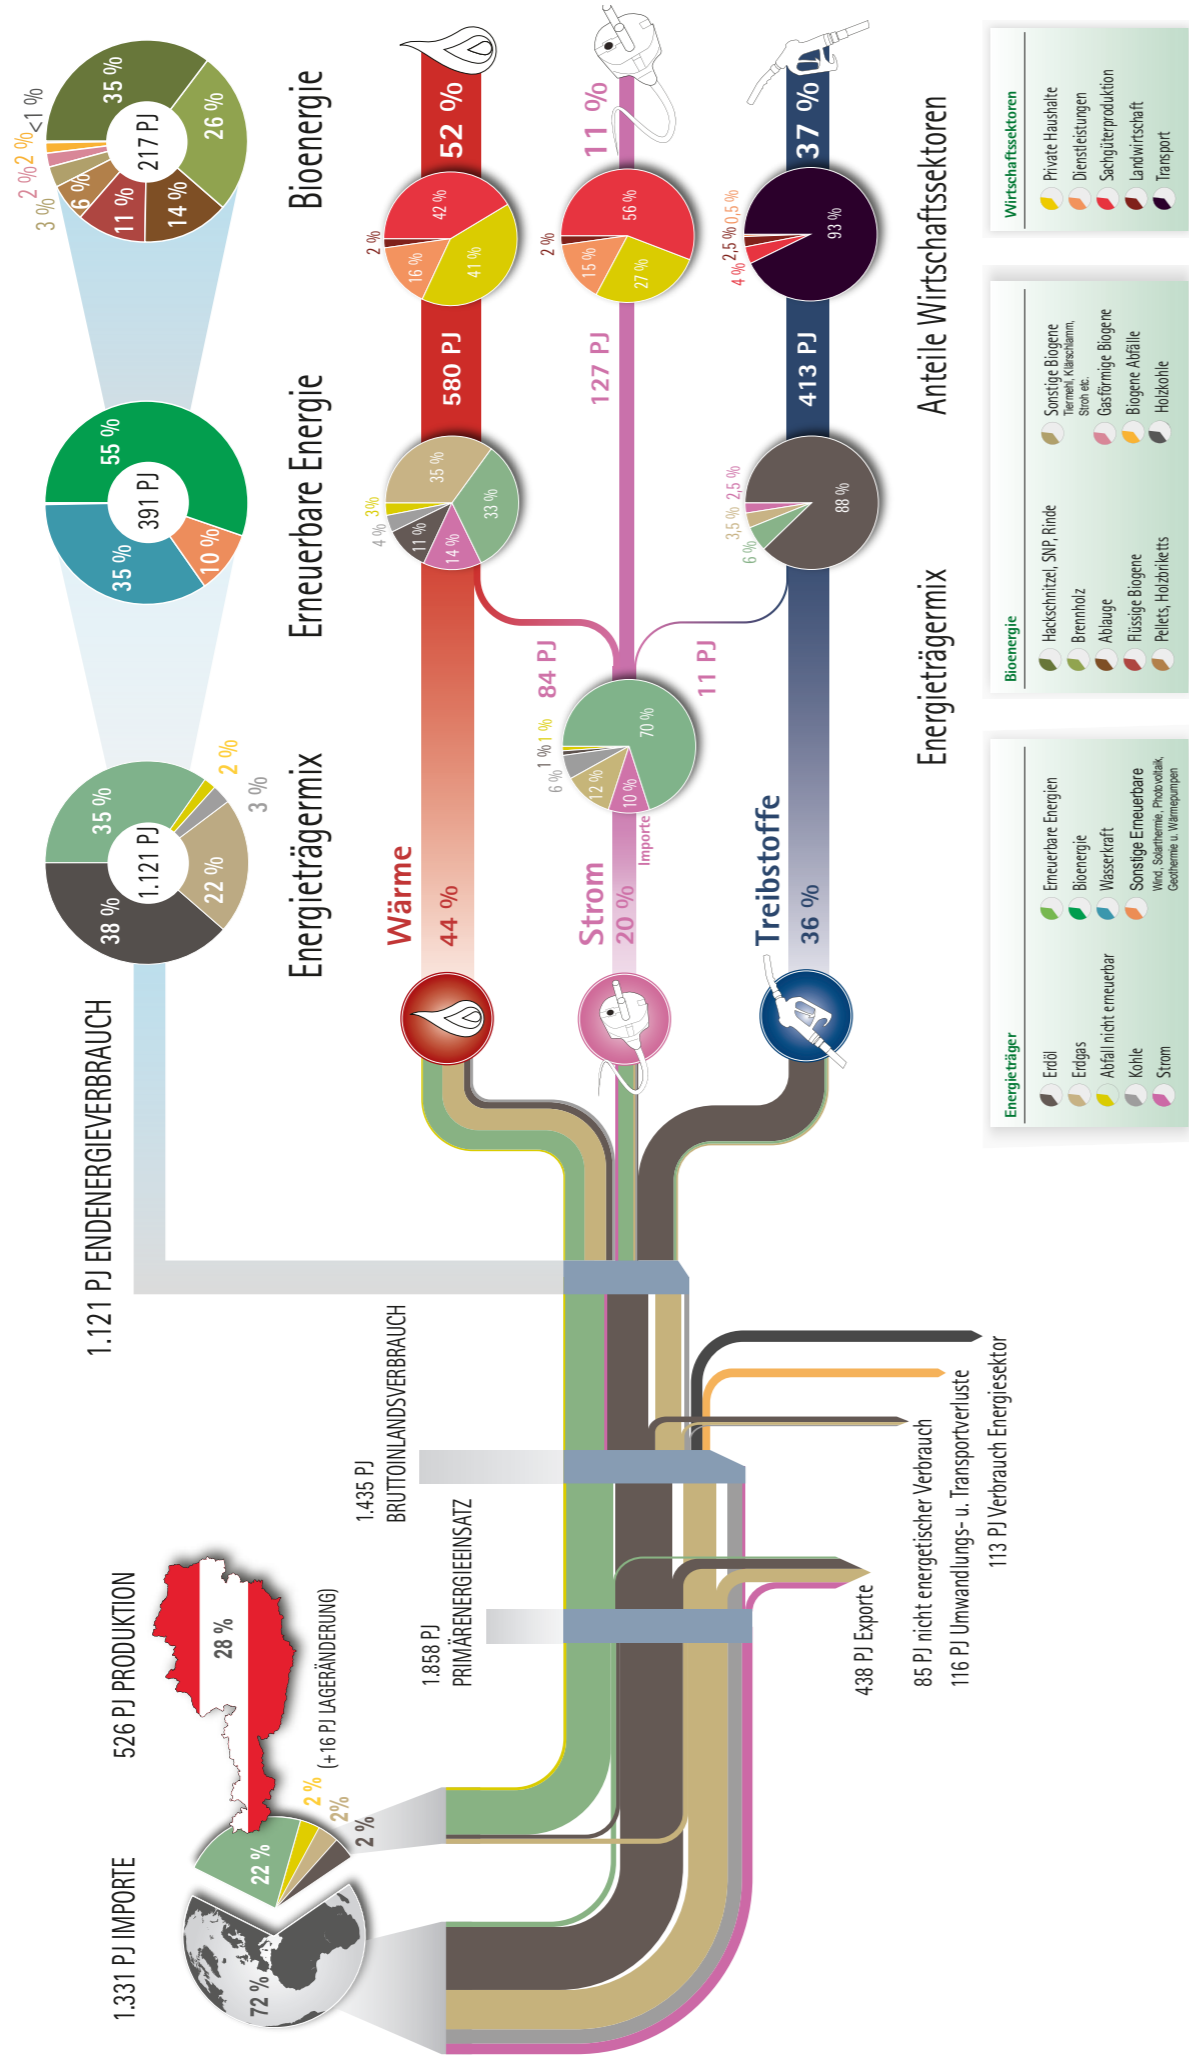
1.331 PJ IMPORTE

72 %

526 PJ PRODUKTION

28 %

(+16 PJ LAGERÄNDERUNG)

22 %

2 %

2%

2 %

1.858 PJ
PRIMÄRENERGIEEINSATZ

1.435 PJ
BRUTTOINLANDSVERBRAUCH

1.121 PJ ENDENERGIEVERBRAUCH

438 PJ Exporte

85 PJ nicht energetischer Verbrauch

116 PJ Umwandlungs- u. Transportverluste

113 PJ Verbrauch Energiesektor

Energieträgermix

1.121 PJ

38 %

35 %

22 %

2 %

3 %

Erneuerbare Energie

391 PJ

55 %

35 %

10 %

Bioenergie

217 PJ

35 %

26 %

14 %

11 %

6 %

3 %

2 %

2 %

<1 %

Wärme

44 %

580 PJ

52 %

35 %

33 %

14 %

11 %

4 %

3%

42 %

41 %

16 %

2 %

Strom

20 %

Importe

70 %

10 %

12 %

6 %

1 %

1 %

84 PJ

11 PJ

127 PJ

11 %

56 %

27 %

15 %

2 %

Treibstoffe

36 %

88 %

6 %

3,5 %

2,5 %

413 PJ

37 %

93 %

4 %

2,5 %

0,5 %

Energieträgermix

Anteile Wirtschaftssektoren

Energieträger
Erdöl
Erdgas
Abfall nicht erneuerbar
Kohle
Strom
Erneuerbare Energien
Bioenergie
Wasserkraft
Sonstige Erneuerbare
Wind, Solarthermie, Photovoltaik, Geothermie u. Wärmepumpen

Bioenergie
Hackschnitzel, SNP, Rinde
Brennholz
Ablauge
Flüssige Biogene
Pellets, Holzbriketts
Sonstige Biogene
Tiermehl, Klärschlamm, Stroh etc.
Gasförmige Biogene
Biogene Abfälle
Holzkohle

Wirtschaftssektoren
Private Haushalte
Dienstleistungen
Sachgüterproduktion
Landwirtschaft
Transport